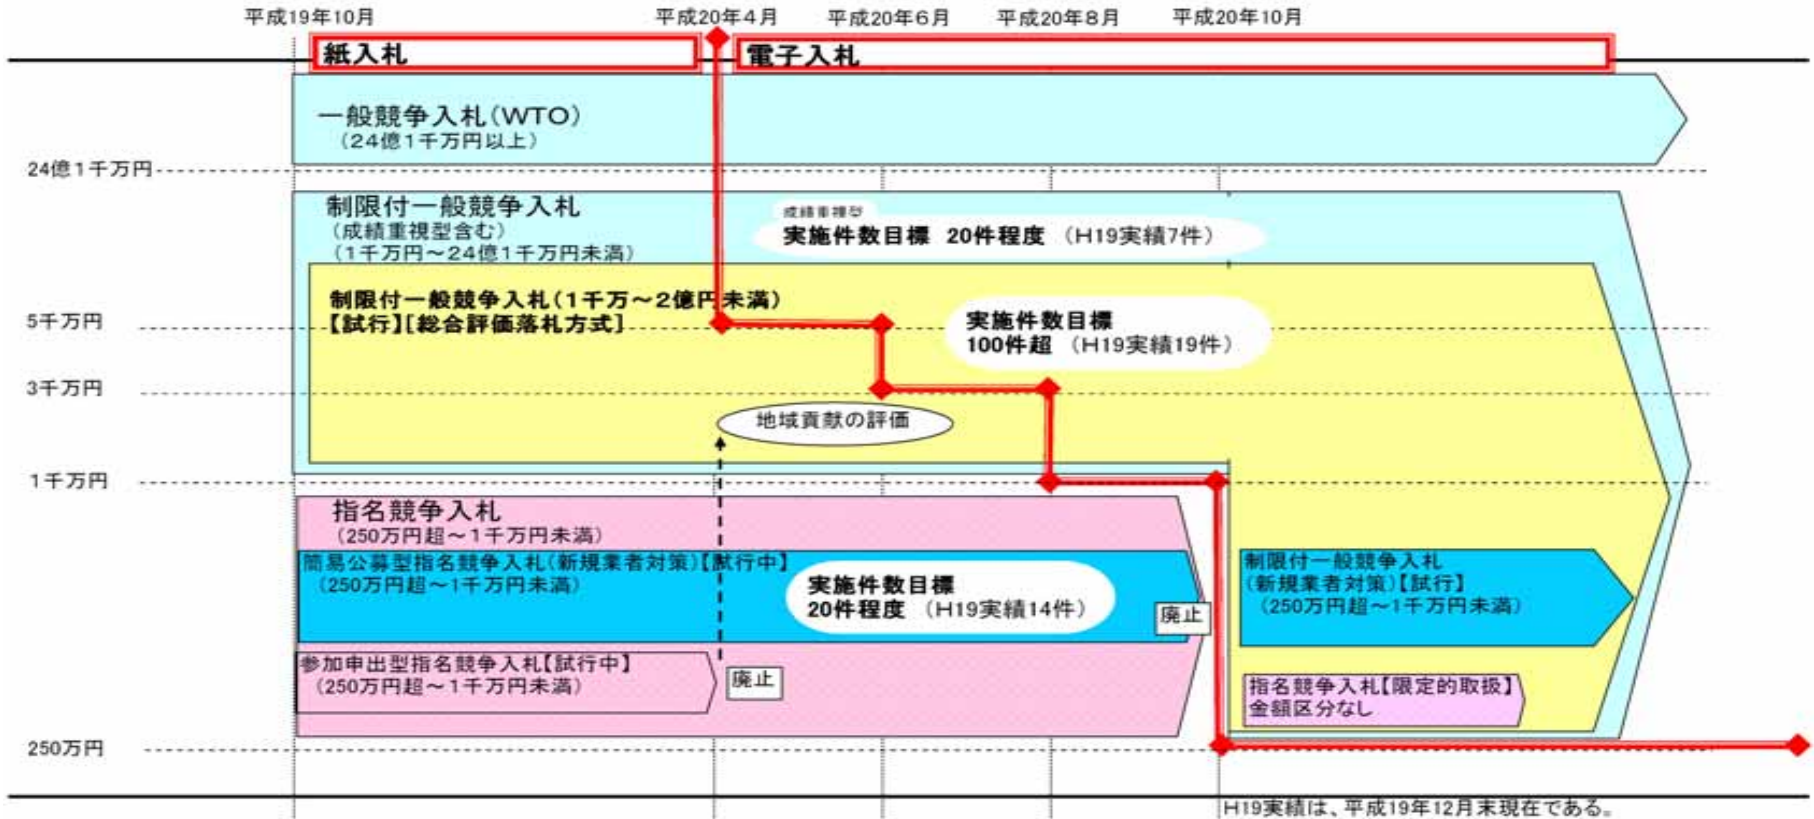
平成19年10月
平成20年4月
平成20年6月
平成20年8月
平成20年10月

紙入札

電子入札

一般競争入札(WTO)
(24億1千万円以上)

24億1千万円

制限付一般競争入札
(成績重視型含む)
(1千万円～24億1千万円未満)

成績重視型
実施件数目標　20件程度　(H19実績7件)

制限付一般競争入札(1千万～2億円未満)
【試行】[総合評価落札方式]

5千万円

実施件数目標
100件超　(H19実績19件)

3千万円

地域貢献の評価

1千万円

指名競争入札
(250万円超～1千万円未満)

簡易公募型指名競争入札(新規業者対策)【試行中】
(250万円超～1千万円未満)

実施件数目標
20件程度　(H19実績14件)

廃止

制限付一般競争入札
(新規業者対策)【試行】
(250万円超～1千万円未満)

参加申出型指名競争入札【試行中】
(250万円超～1千万円未満)

廃止

指名競争入札【限定的取扱】
金額区分なし

250万円

H19実績は、平成19年12月末現在である。